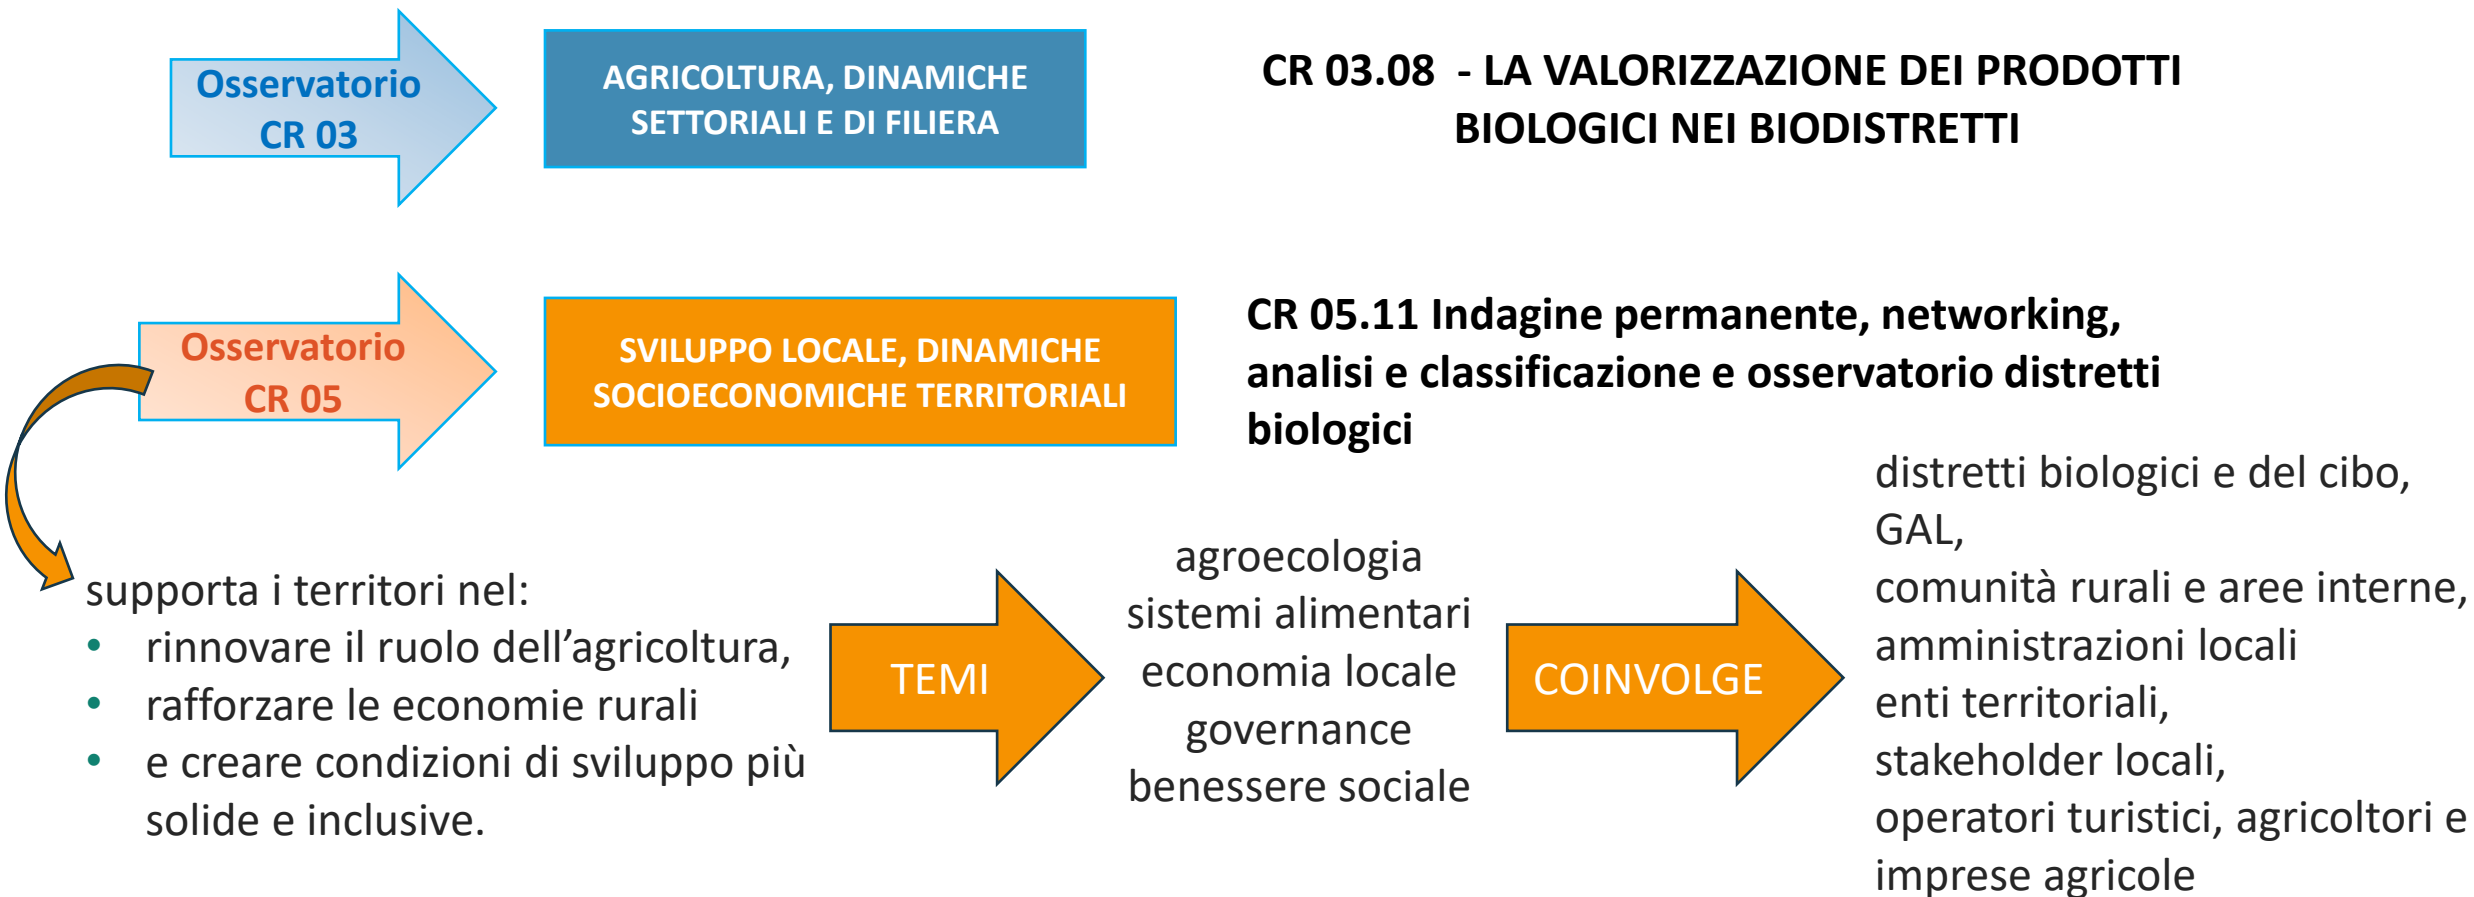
Osservatorio CR 03

AGRICOLTURA, DINAMICHE SETTORIALI E DI FILIERA

CR 03.08 - LA VALORIZZAZIONE DEI PRODOTTI BIOLOGICI NEI BIODISTRETTI

Osservatorio CR 05

SVILUPPO LOCALE, DINAMICHE SOCIOECONOMICHE TERRITORIALI

CR 05.11 Indagine permanente, networking, analisi e classificazione e osservatorio distretti biologici

supporta i territori nel:
- rinnovare il ruolo dell'agricoltura,
- rafforzare le economie rurali
- e creare condizioni di sviluppo più solide e inclusive.

TEMI

agroecologia
sistemi alimentari
economia locale
governance
benessere sociale

COINVOLGE

distretti biologici e del cibo,
GAL,
comunità rurali e aree interne,
amministrazioni locali
enti territoriali,
stakeholder locali,
operatori turistici, agricoltori e imprese agricole